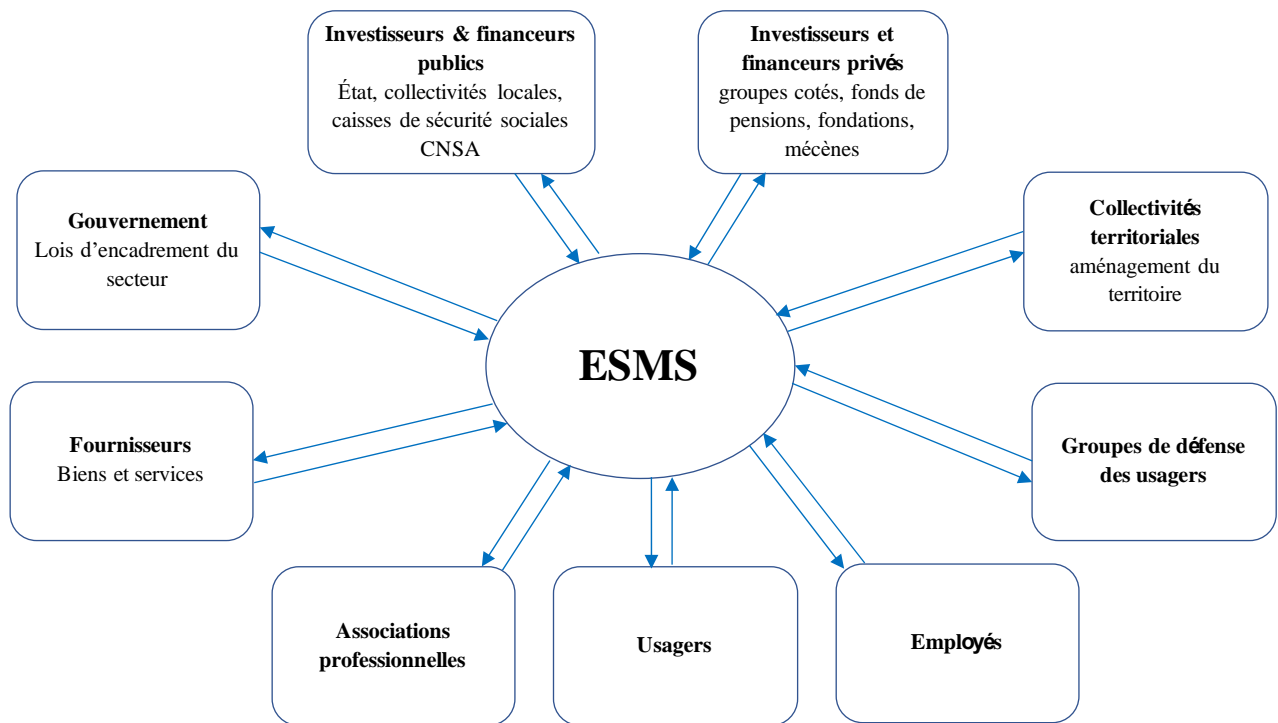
Investisseurs & financeurs publics
État, collectivités locales, caisses de sécurité sociales CNSA

Investisseurs et financeurs privés
groupes cotés, fonds de pensions, fondations, mécènes

Gouvernement
Lois d'encadrement du secteur

Collectivités territoriales
aménagement du territoire

ESMS

Fournisseurs
Biens et services

Groupes de défense des usagers

Associations professionnelles

Usagers

Employés